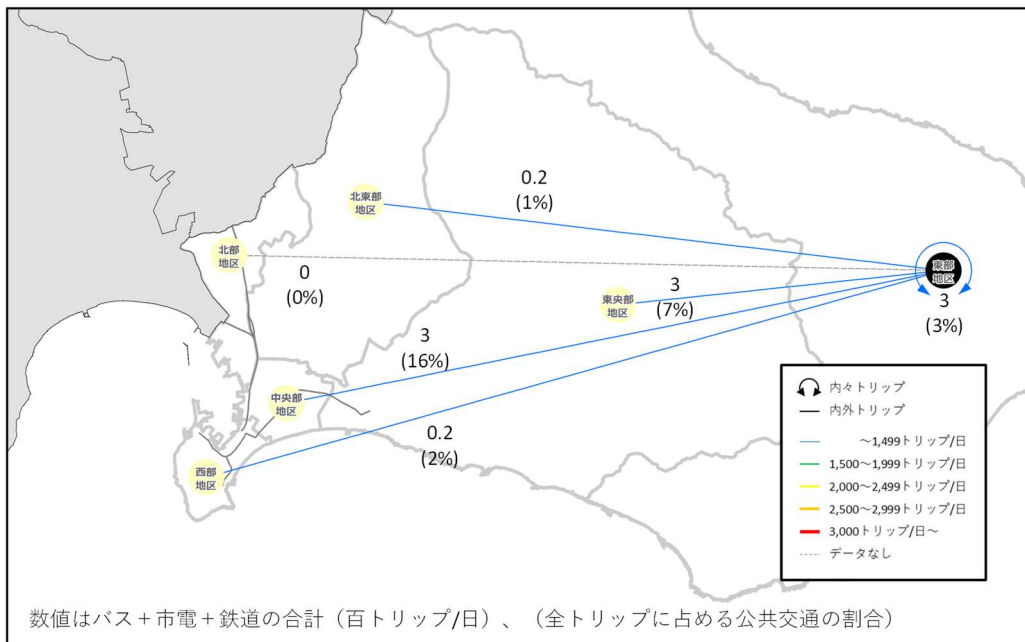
北東部地区

0.2
(1%)

北部地区

0
(0%)

東央部地区

3
(7%)

東部地区

3
(3%)

3
(16%)

中央部地区

0.2
(2%)

西部地区

内々トリップ
内外トリップ
～1,499トリップ/日
1,500～1,999トリップ/日
2,000～2,499トリップ/日
2,500～2,999トリップ/日
3,000トリップ/日～
データなし

数値はバス＋市電＋鉄道の合計（百トリップ/日）、（全トリップに占める公共交通の割合）